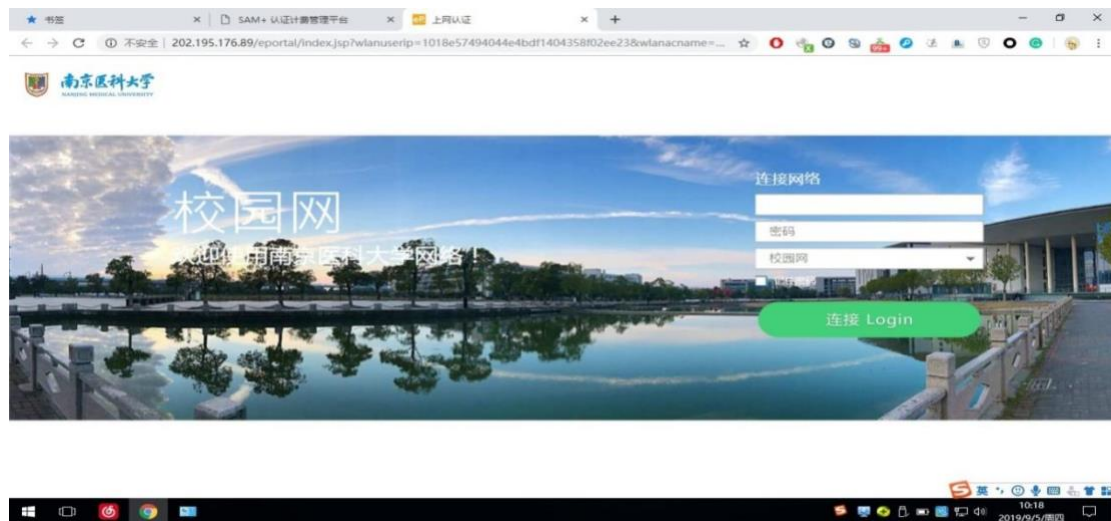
书签 × SAM+ 认证计费管理平台 × 上网认证 × +

① 不安全 | 202.195.176.89/eportal/index.jsp?wlanuserip=1018e57494044e4bdf1404358f02ee23&wlanacname=...

南京医科大学
NANJING MEDICAL UNIVERSITY

校园网
欢迎使用南京医科大学网络！

连接网络
密码
校园网
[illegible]
连接 Login

英
10:18
2019/9/5/周四